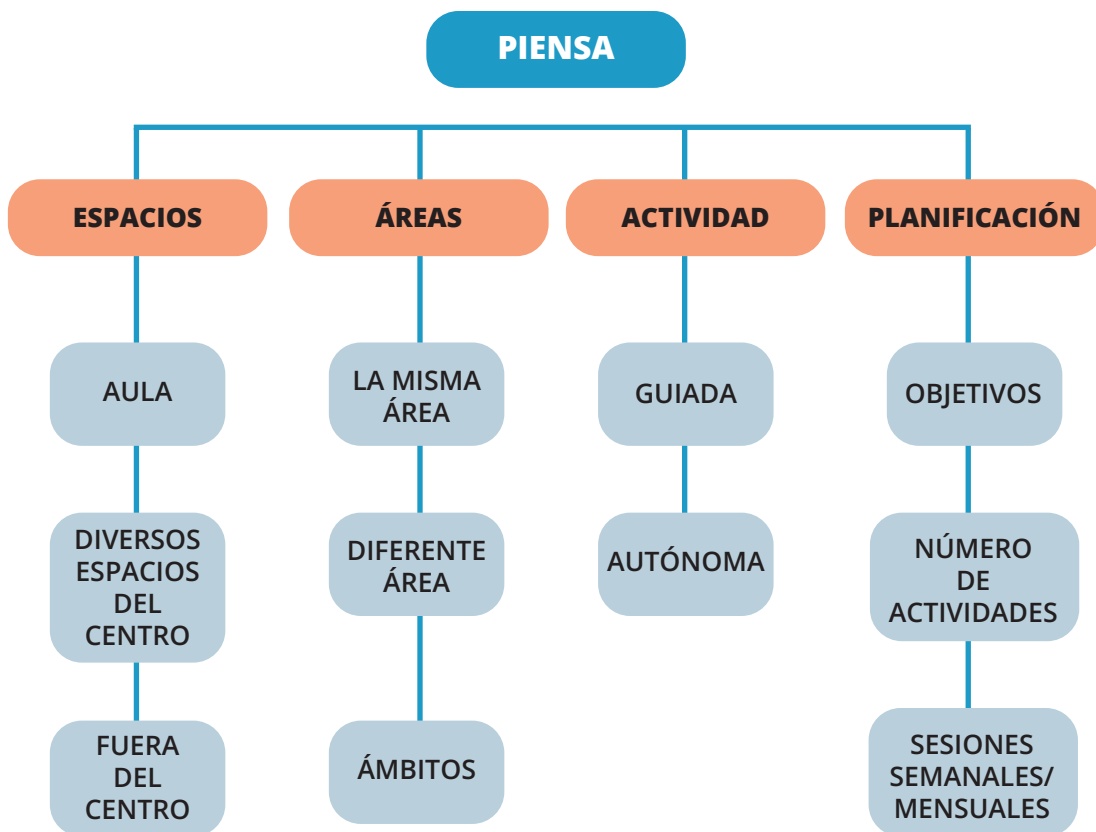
PIENSA

ESPACIOS

AULA

DIVERSOS ESPACIOS DEL CENTRO

FUERA DEL CENTRO

ÁREAS

LA MISMA ÁREA

DIFERENTE ÁREA

ÁMBITOS

ACTIVIDAD

GUIADA

AUTÓNOMA

PLANIFICACIÓN

OBJETIVOS

NÚMERO DE ACTIVIDADES

SESIONES SEMANALES/ MENSUALES